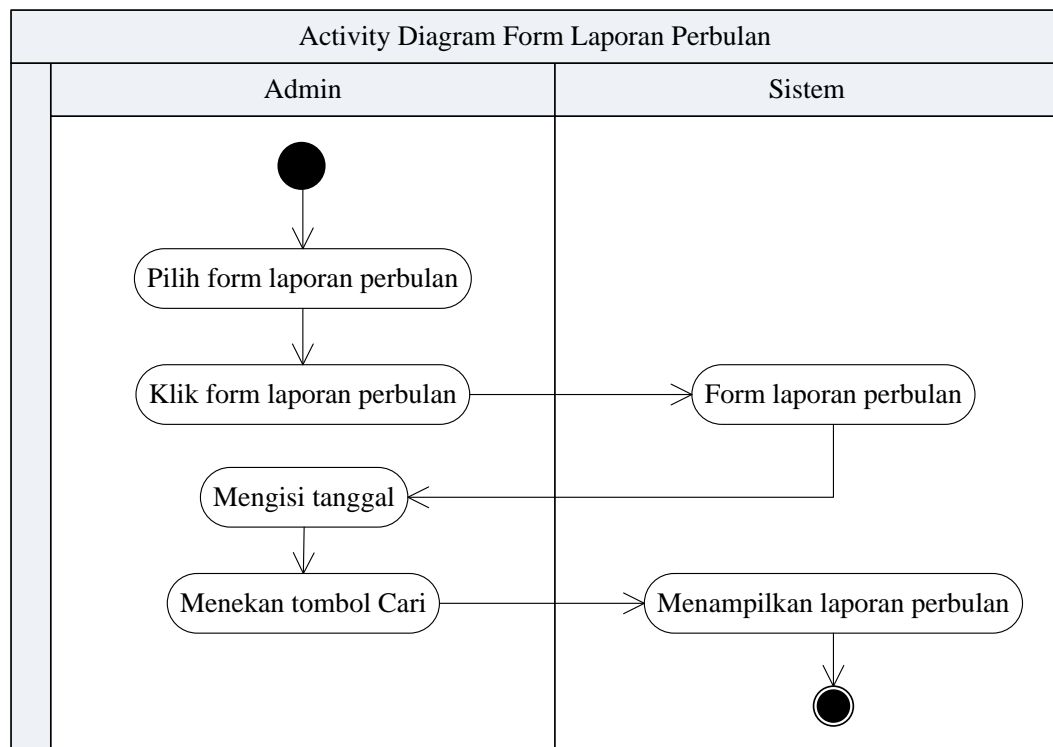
Activity Diagram Form Laporan Perbulan

Admin

Sistem

Pilih form laporan perbulan

Klik form laporan perbulan

Form laporan perbulan

Mengisi tanggal

Menekan tombol Cari

Menampilkan laporan perbulan